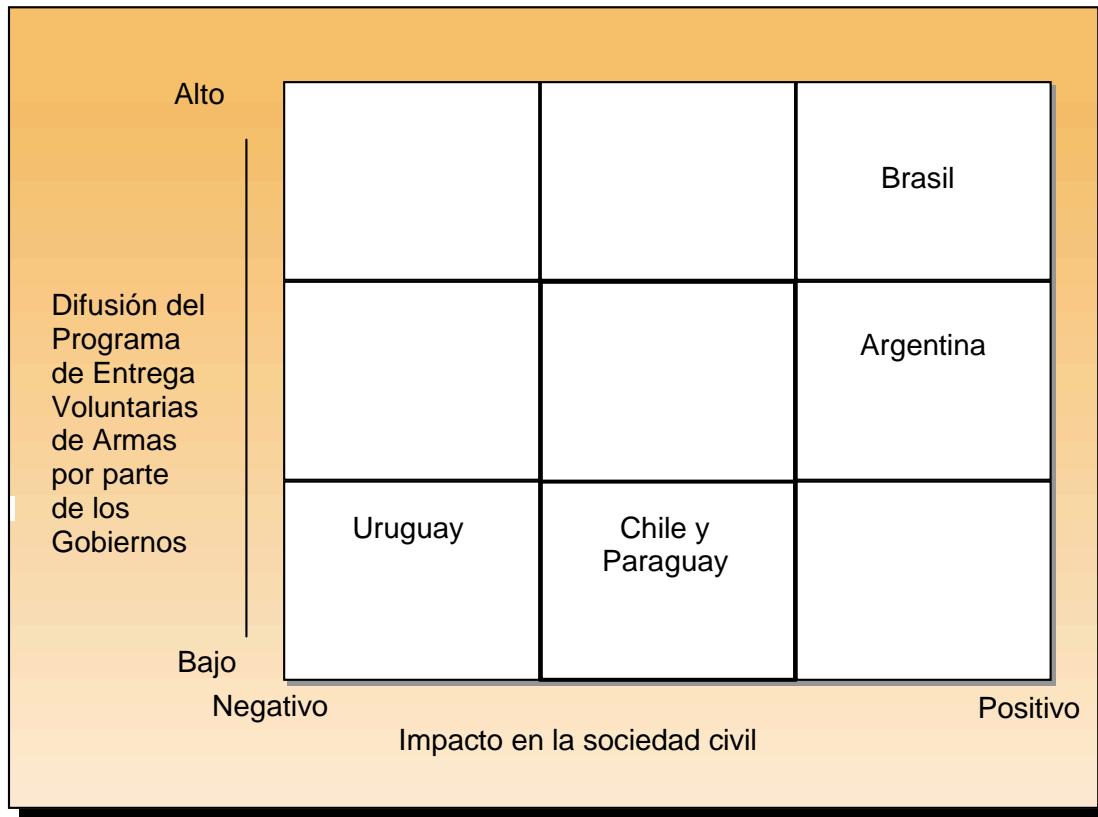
Alto

Difusión del Programa de Entrega Voluntarias de Armas por parte de los Gobiernos

Bajo

| | | |
|---|---|---|
| | | Brasil |
| | | Argentina |
| Uruguay | Chile y Paraguay | |

Negativo

Positivo

Impacto en la sociedad civil